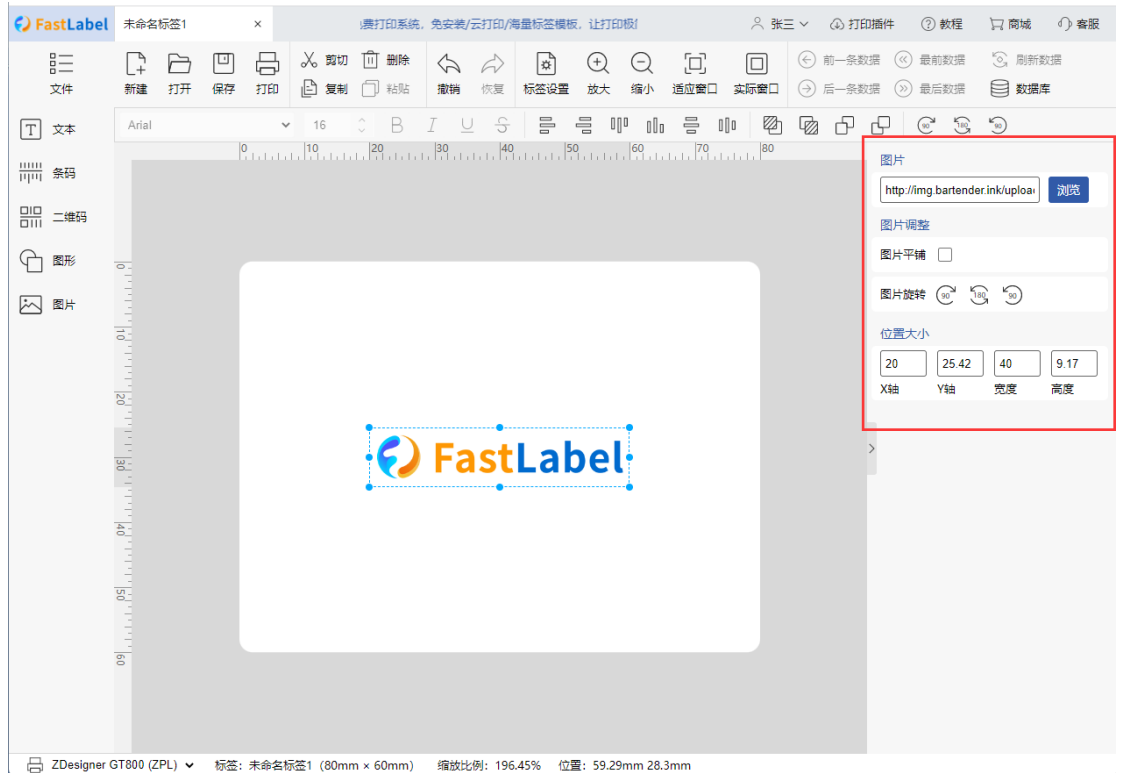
FastLabel 未命名标签1 ×

费打印系统，免安装/云打印/海量标签模板，让打印极

张三 打印插件 教程 商城 客服

文件 新建 打开 保存 打印 剪切 删除 复制 粘贴 撤销 恢复 标签设置 放大 缩小 适应窗口 实际窗口 前一条数据 最前数据 刷新数据 后一条数据 最后数据 数据库

文本 条码 二维码 图形 图片

Arial 16

0 10 20 30 40 50 60 70 80

0 10 20 30 40 50 60

FastLabel

图片

http://img.bartender.ink/uploa 浏览

图片调整

图片平铺

图片旋转 90 180 90

位置大小

| 20 | 25.42 | 40 | 9.17 |
|---|---|---|---|
| X轴 | Y轴 | 宽度 | 高度 |

ZDesigner GT800 (ZPL) 标签：未命名标签1（80mm × 60mm） 缩放比例：196.45% 位置：59.29mm 28.3mm